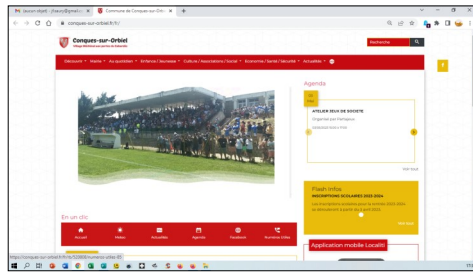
Inbox - ... Commune de Conques-sur-Orb... +

conques-sur-orbiel.fr/fr/

Conques-sur-Orbiel

Recherche

Découvrir Mairie Au quotidien Enfance / Jeunesse Culture / Associations / Social Economie / Santé / Sécurité Actualités

Agenda

ATELIER JEUX DE SOCIETE

Organisé par Partageux

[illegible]

Voir tous

Flash Infos

INSCRIPTIONS SCOLAIRES 2023-2024

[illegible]

Voir tous

En un clic

Accueil Météo Actualités Agenda Facebook Numéros Utiles

Application mobile Localiz

https://conques-sur-orbiel.fr/fr/rb/123869/numeros-utiles-85